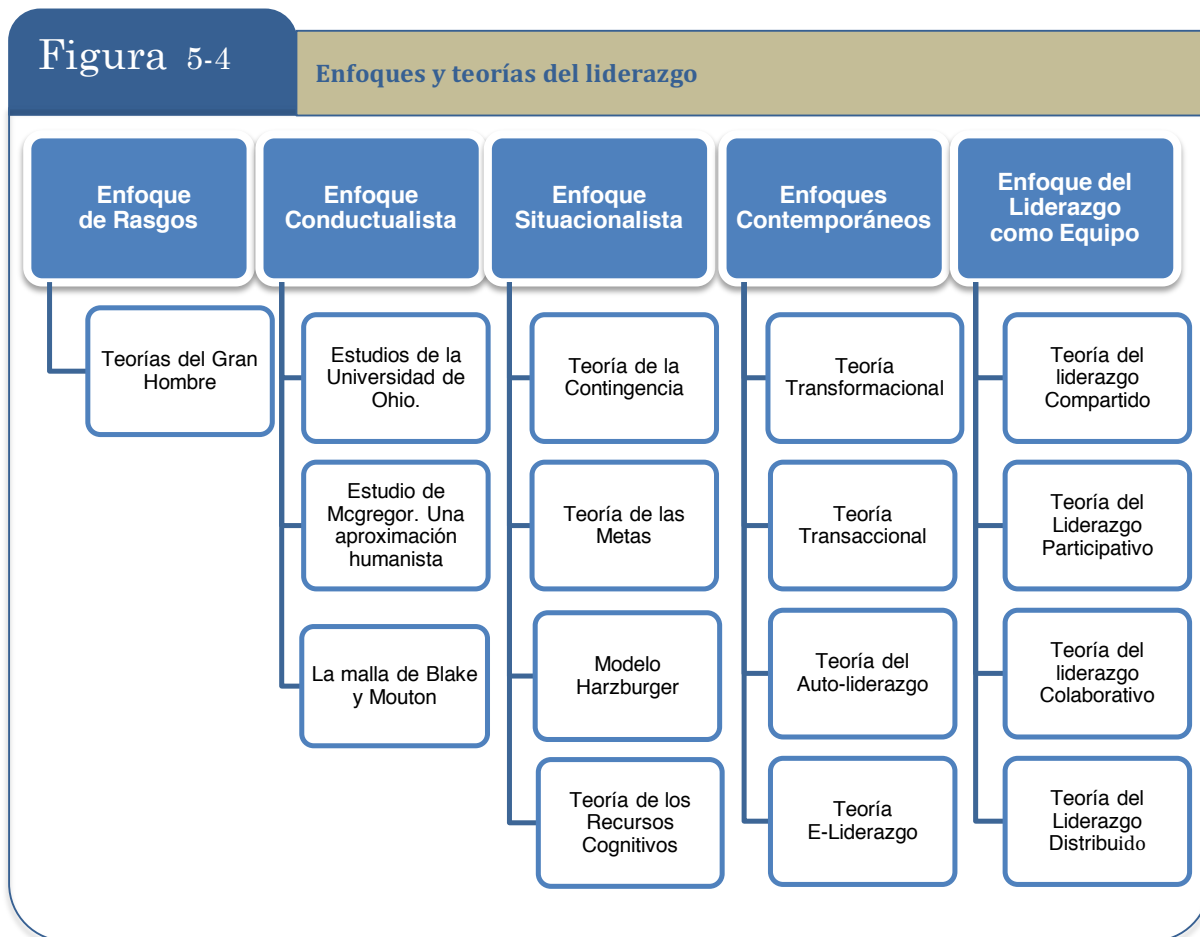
Figura 5-4

Enfoques y teorías del liderazgo

Enfoque de Rasgos

Teorías del Gran Hombre

Enfoque Conductualista

Estudios de la Universidad de Ohio.

Estudio de Mcgregor. Una aproximación humanista

La malla de Blake y Mouton

Enfoque Situacionalista

Teoría de la Contingencia

Teoría de las Metas

Modelo Harzburger

Teoría de los Recursos Cognitivos

Enfoques Contemporáneos

Teoría Transformacional

Teoría Transaccional

Teoría del Auto-liderazgo

Teoría E-Liderazgo

Enfoque del Liderazgo como Equipo

Teoría del liderazgo Compartido

Teoría del Liderazgo Participativo

Teoría del liderazgo Colaborativo

Teoría del Liderazgo Distribuido